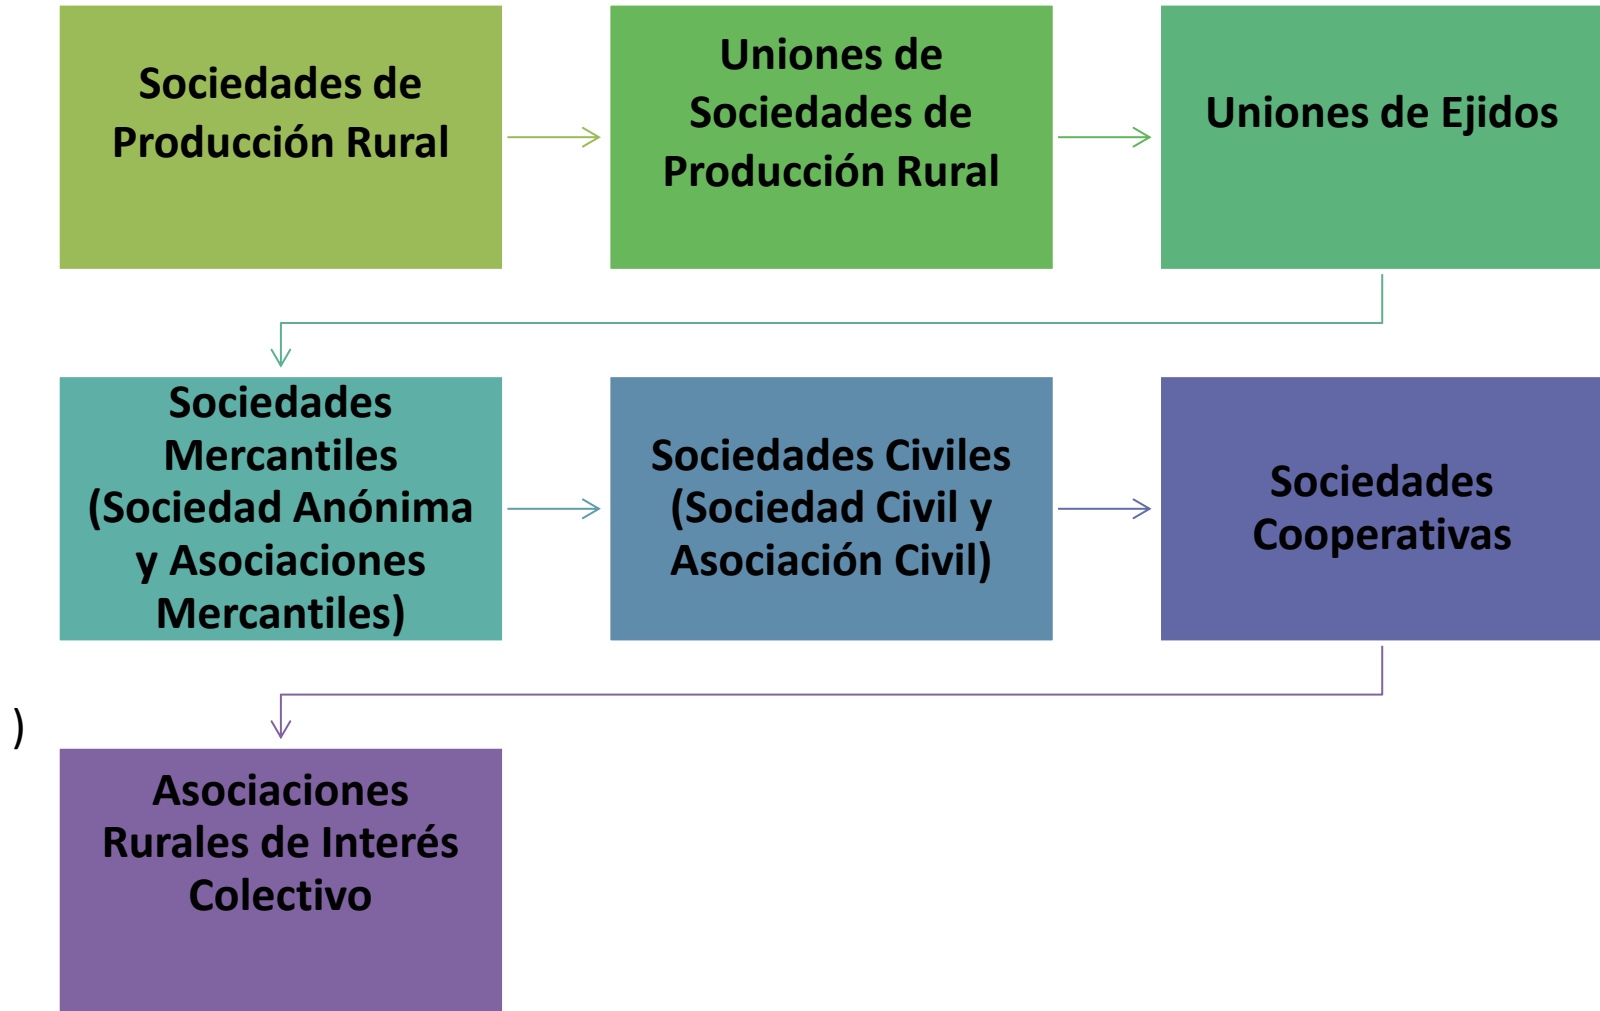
Sociedades de Producción Rural

Uniones de Sociedades de Producción Rural

Uniones de Ejidos

Sociedades Mercantiles (Sociedad Anónima y Asociaciones Mercantiles)

Sociedades Civiles (Sociedad Civil y Asociación Civil)

Sociedades Cooperativas

)

Asociaciones Rurales de Interés Colectivo